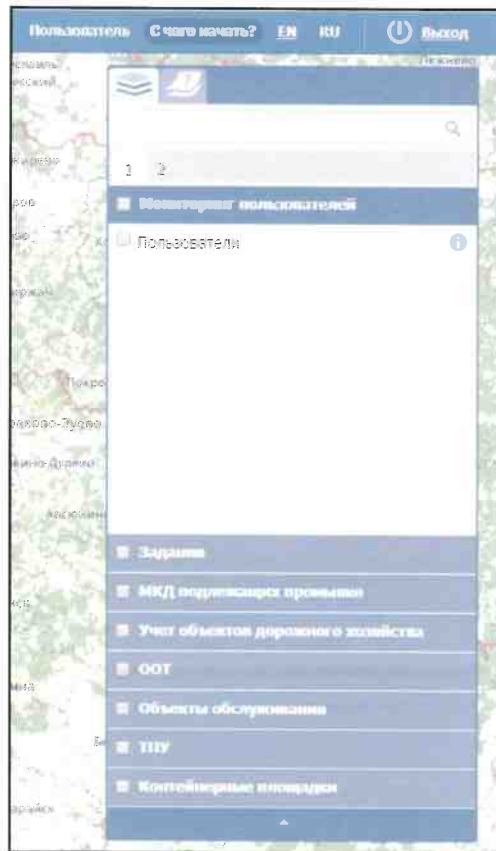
Пользователь С чего начать? EN RU Выход

1 2

Мониторинг пользователей

Пользователи

Задания

МКД подлежащих промывки

Учет объектов дорожного хозяйства

ООТ

Объекты обслуживания

ТПУ

Контейнерные площадки